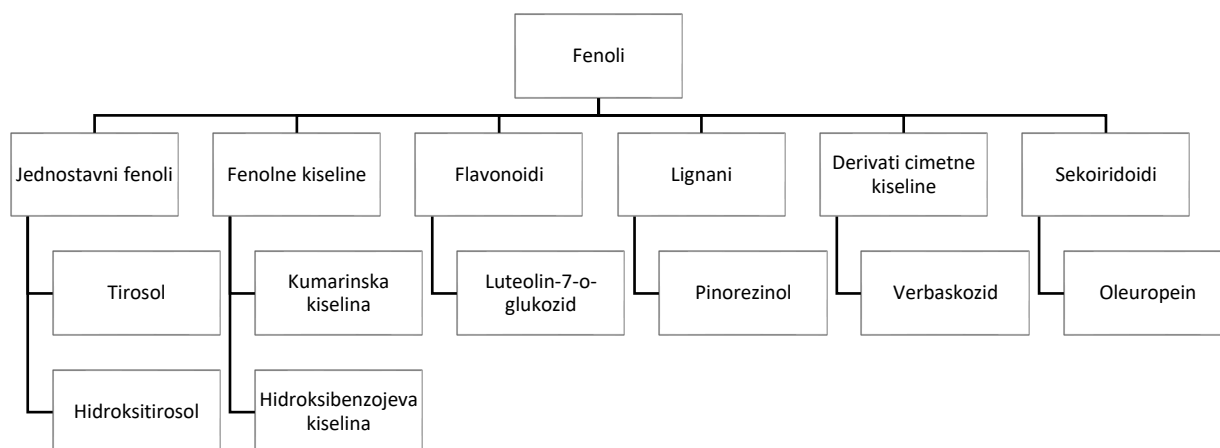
Fenoli

Jednostavni fenoli

Tirosol

Hidroksitirosol

Fenolne kiseline

Kumarinska kiselina

Hidroksibenzojeva kiselina

Flavonoidi

Luteolin-7-o-glukozid

Lignani

Pinorezinol

Derivati cimetne kiseline

Verbaskozid

Sekoiridoidi

Oleuropein